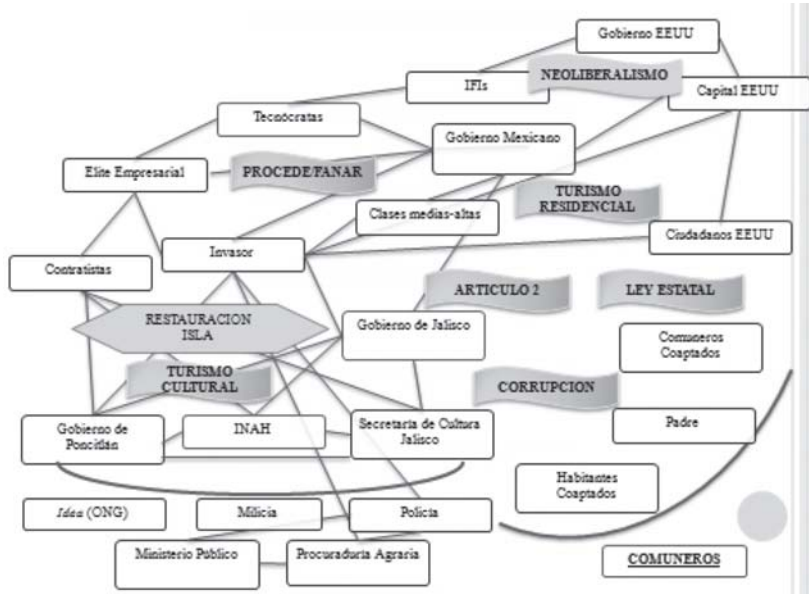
Gobierno EEUU

IFIs

NEOLIBERALISMO

Capital EEUU

Tecnócratas

Gobierno Mexicano

Elite Empresarial

PROCEDE/FANAR

TURISMO RESIDENCIAL

Clases medias-altas

Ciudadanos EEUU

Invasor

Contratistas

ARTICULO 2

LEY ESTATAL

RESTAURACION ISLA

Gobierno de Jalisco

Comuneros Coaptados

TURISMO CULTURAL

CORRUPCION

Gobierno de Poncitlan

INAH

Secretaria de Cultura Jalisco

Padre

Habitantes Coaptados

Idea (ONG)

Milicia

Policia

Ministerio Publico

Procuraduria Agraria

COMUNEROS